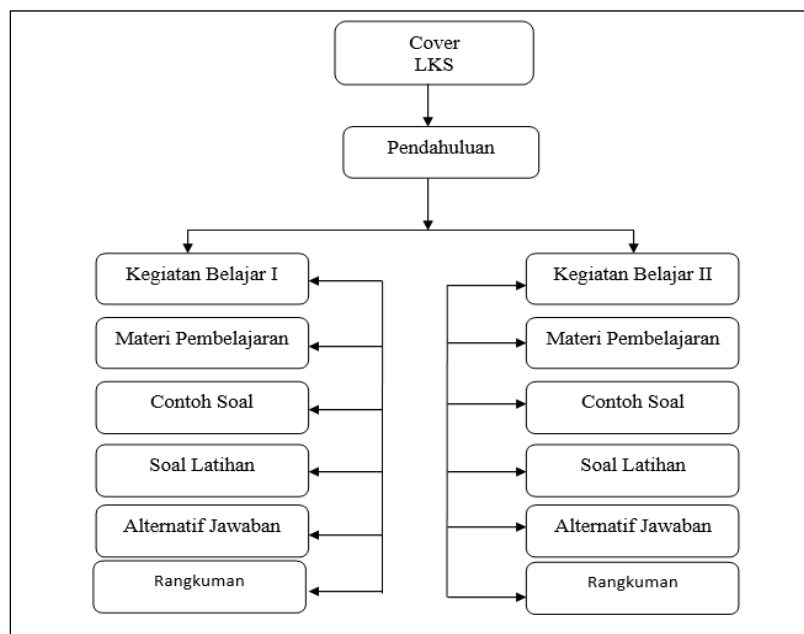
Cover
LKS

Pendahuluan

Kegiatan Belajar I

Materi Pembelajaran

Contoh Soal

Soal Latihan

Alternatif Jawaban

Rangkuman

Kegiatan Belajar II

Materi Pembelajaran

Contoh Soal

Soal Latihan

Alternatif Jawaban

Rangkuman